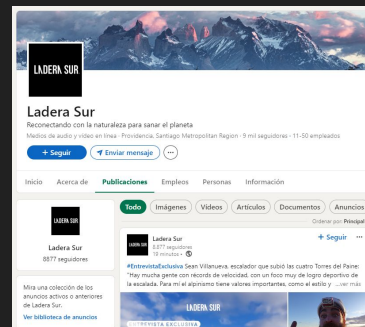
LADERA SUR

Ladera Sur
Reconectando con la naturaleza para sanar el planeta
Medios de audio y vídeo en línea · Providencia, Santiago Metropolitan Region · 9 mil seguidores · 11-50 empleados

+ Seguir
Enviar mensaje
...

Inicio
Acerca de
Publicaciones
Empleos
Personas
Información

LADERA SUR
Ladera Sur
8877 seguidores

Mira una colección de los anuncios activos o anteriores de Ladera Sur.
Ver biblioteca de anuncios

Todo
Imágenes
Vídeos
Artículos
Documentos
Anuncios

Ordenar por: Principal

LADERA SUR
Ladera Sur
8877 seguidores
19 minutos ·
+ Seguir
...

#EntrevistaExclusiva Sean Villanueva, escalador que subió las cuatro Torres del Paine: "Hay mucha gente con récords de velocidad, con un foco muy de logro deportivo de la escalada. Para mí el alpinismo tiene valores importantes, como el estilo y ...ver más

LADERA SUR
ENTREVISTA EXCLUSIVA